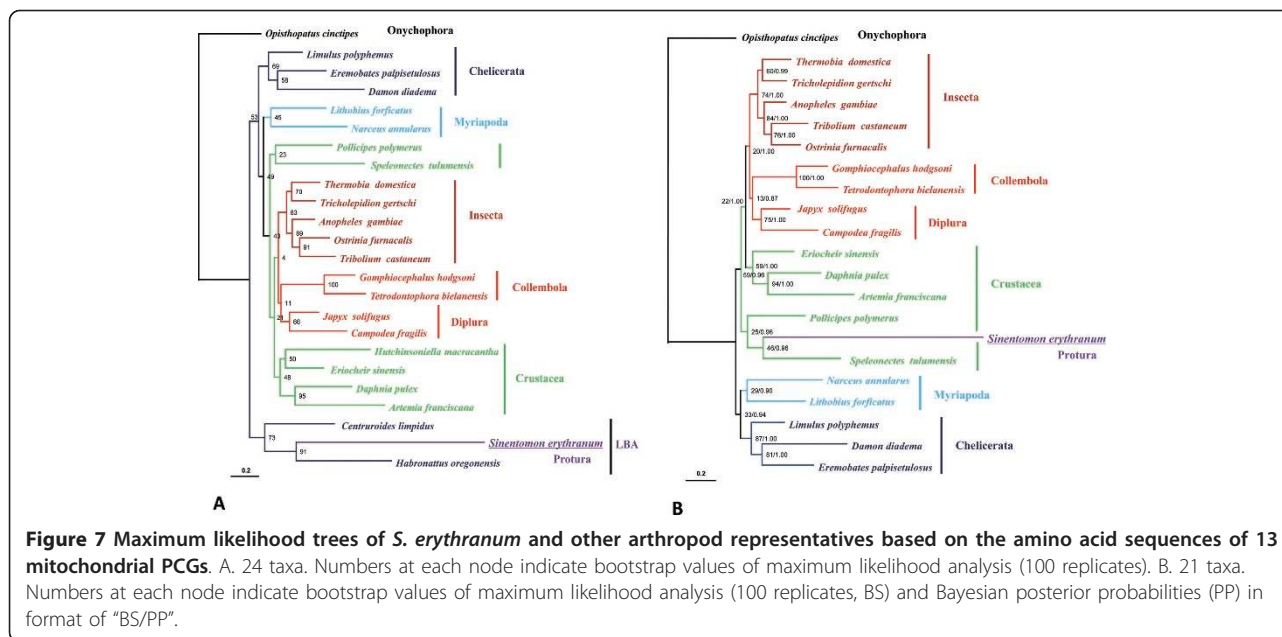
Opisthopatus cinctipes Onychophora

Limulus polyphemus
69
58
Eremobates palpisetulosus
Damon diadema
Chelicerata

53
45
Lithobius forficatus
Narceus annularus
Myriapoda

Pollicipes polymerus
23
Speleonectes tulumensis
49

Thermobia domestica
70
Tricholepidion gertschi
83
Anopheles gambiae
89
Ostrinia furnacalis
81
Tribolium castaneum
Insecta
43
4
Gomphiocephalus hodgsoni
100
Tetrodontophora bielanensis
Collembola
11
26
66
Japyx solifugus
Campodea fragilis
Diplura

Hutchinsoniella macracantha
50
Eriocheir sinensis
48
Daphnia pulex
95
Artemia franciscana
Crustacea

Centruroides limpidus
73
Sinentomon erythranum
91
Habronattus oregonensis
LBA
Protura

0.2

A

Opisthopatus cinctipes Onychophora

Thermobia domestica
92/0.99
Tricholepidion gertschi
74/1.00
Anopheles gambiae
84/1.00
Tribolium castaneum
76/1.00
Ostrinia furnacalis
Insecta
20/1.00
Gomphiocephalus hodgsoni
100/1.00
Tetrodontophora bielanensis
Collembola
13/0.87
Japyx solifugus
75/1.00
Campodea fragilis
Diplura
22/1.00

Eriocheir sinensis
59/1.00
55/0.96
Daphnia pulex
84/1.00
Artemia franciscana
Crustacea
Pollicipes polymerus
25/0.96
Sinentomon erythranum
46/0.96
Speleonectes tulumensis
Protura

Narceus annularus
29/0.98
Lithobius forficatus
Myriapoda
33/0.94
Limulus polyphemus
87/1.00
Damon diadema
81/1.00
Eremobates palpisetulosus
Chelicerata

0.2

B

**Figure 7 Maximum likelihood trees of *S. erythranum* and other arthropod representatives based on the amino acid sequences of 13 mitochondrial PCGs**. A. 24 taxa. Numbers at each node indicate bootstrap values of maximum likelihood analysis (100 replicates). B. 21 taxa. Numbers at each node indicate bootstrap values of maximum likelihood analysis (100 replicates, BS) and Bayesian posterior probabilities (PP) in format of "BS/PP".